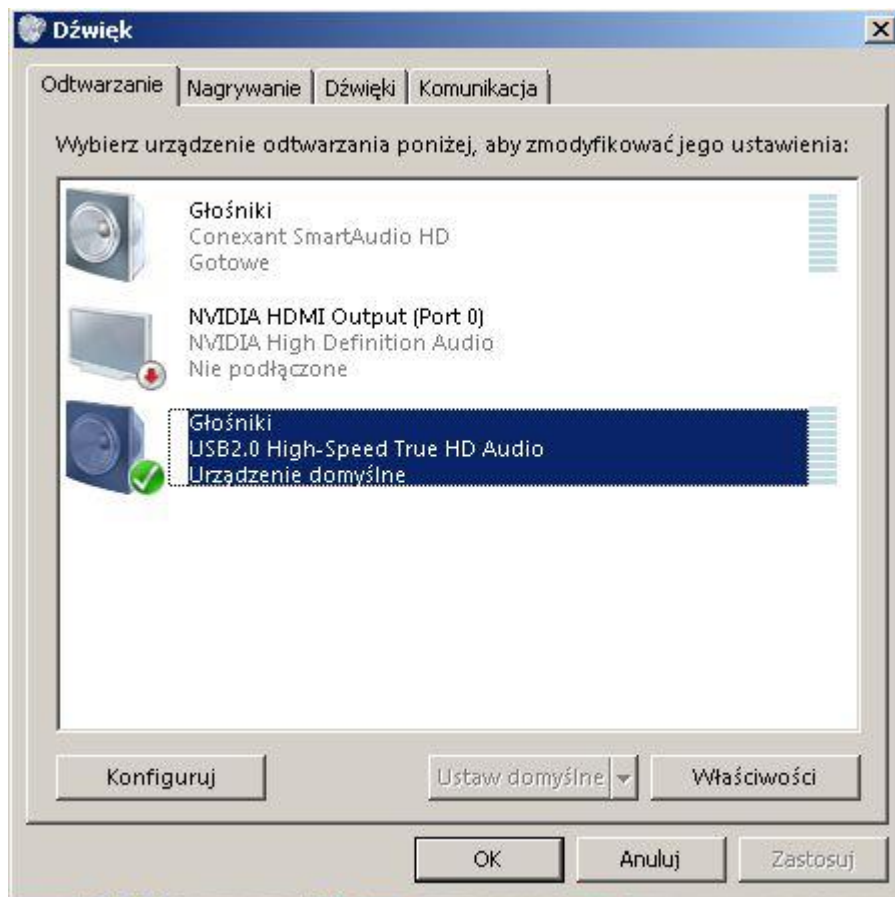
Dźwięk

Odtwarzanie | Nagrywanie | Dźwięki | Komunikacja

Wybierz urządzenie odtwarzania poniżej, aby zmodyfikować jego ustawienia:

Głośniki
Conexant SmartAudio HD
Gotowe

NVIDIA HDMI Output (Port 0)
NVIDIA High Definition Audio
Nie podłączone

Głośniki
USB2.0 High-Speed True HD Audio
Urządzenie domyślne

Konfiguruj

Ustaw domyślne

Właściwości

OK

Anuluj

Zastosuj